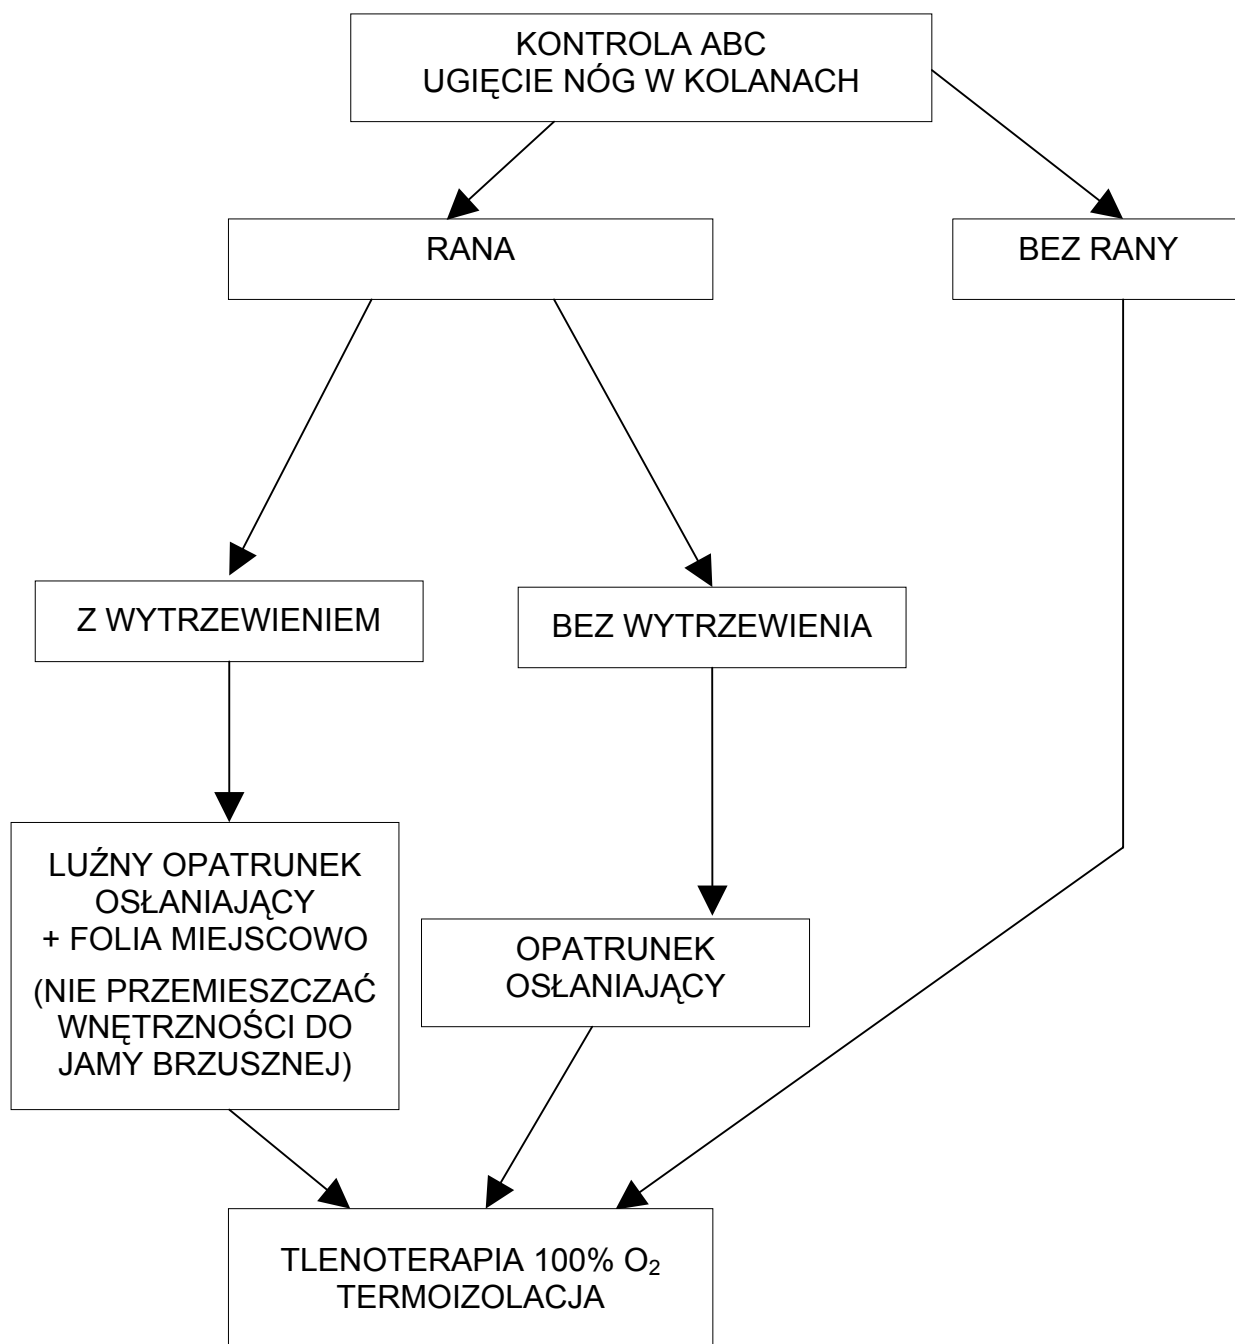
KONTROLA ABC
UGIĘCIE NÓG W KOLANACH

RANA

BEZ RANY

Z WYTRZEWIENIEM

BEZ WYTRZEWIENIA

LUŹNY OPATRUNEK OSŁANIAJĄCY + FOLIA MIEJSCOWO

(NIE PRZEMIESZCZAĆ WNĘTRZNOŚCI DO JAMY BRZUSZNEJ)

OPATRUNEK OSŁANIAJĄCY

TLENOTERAPIA 100% $O_2$
TERMOIZOLACJA